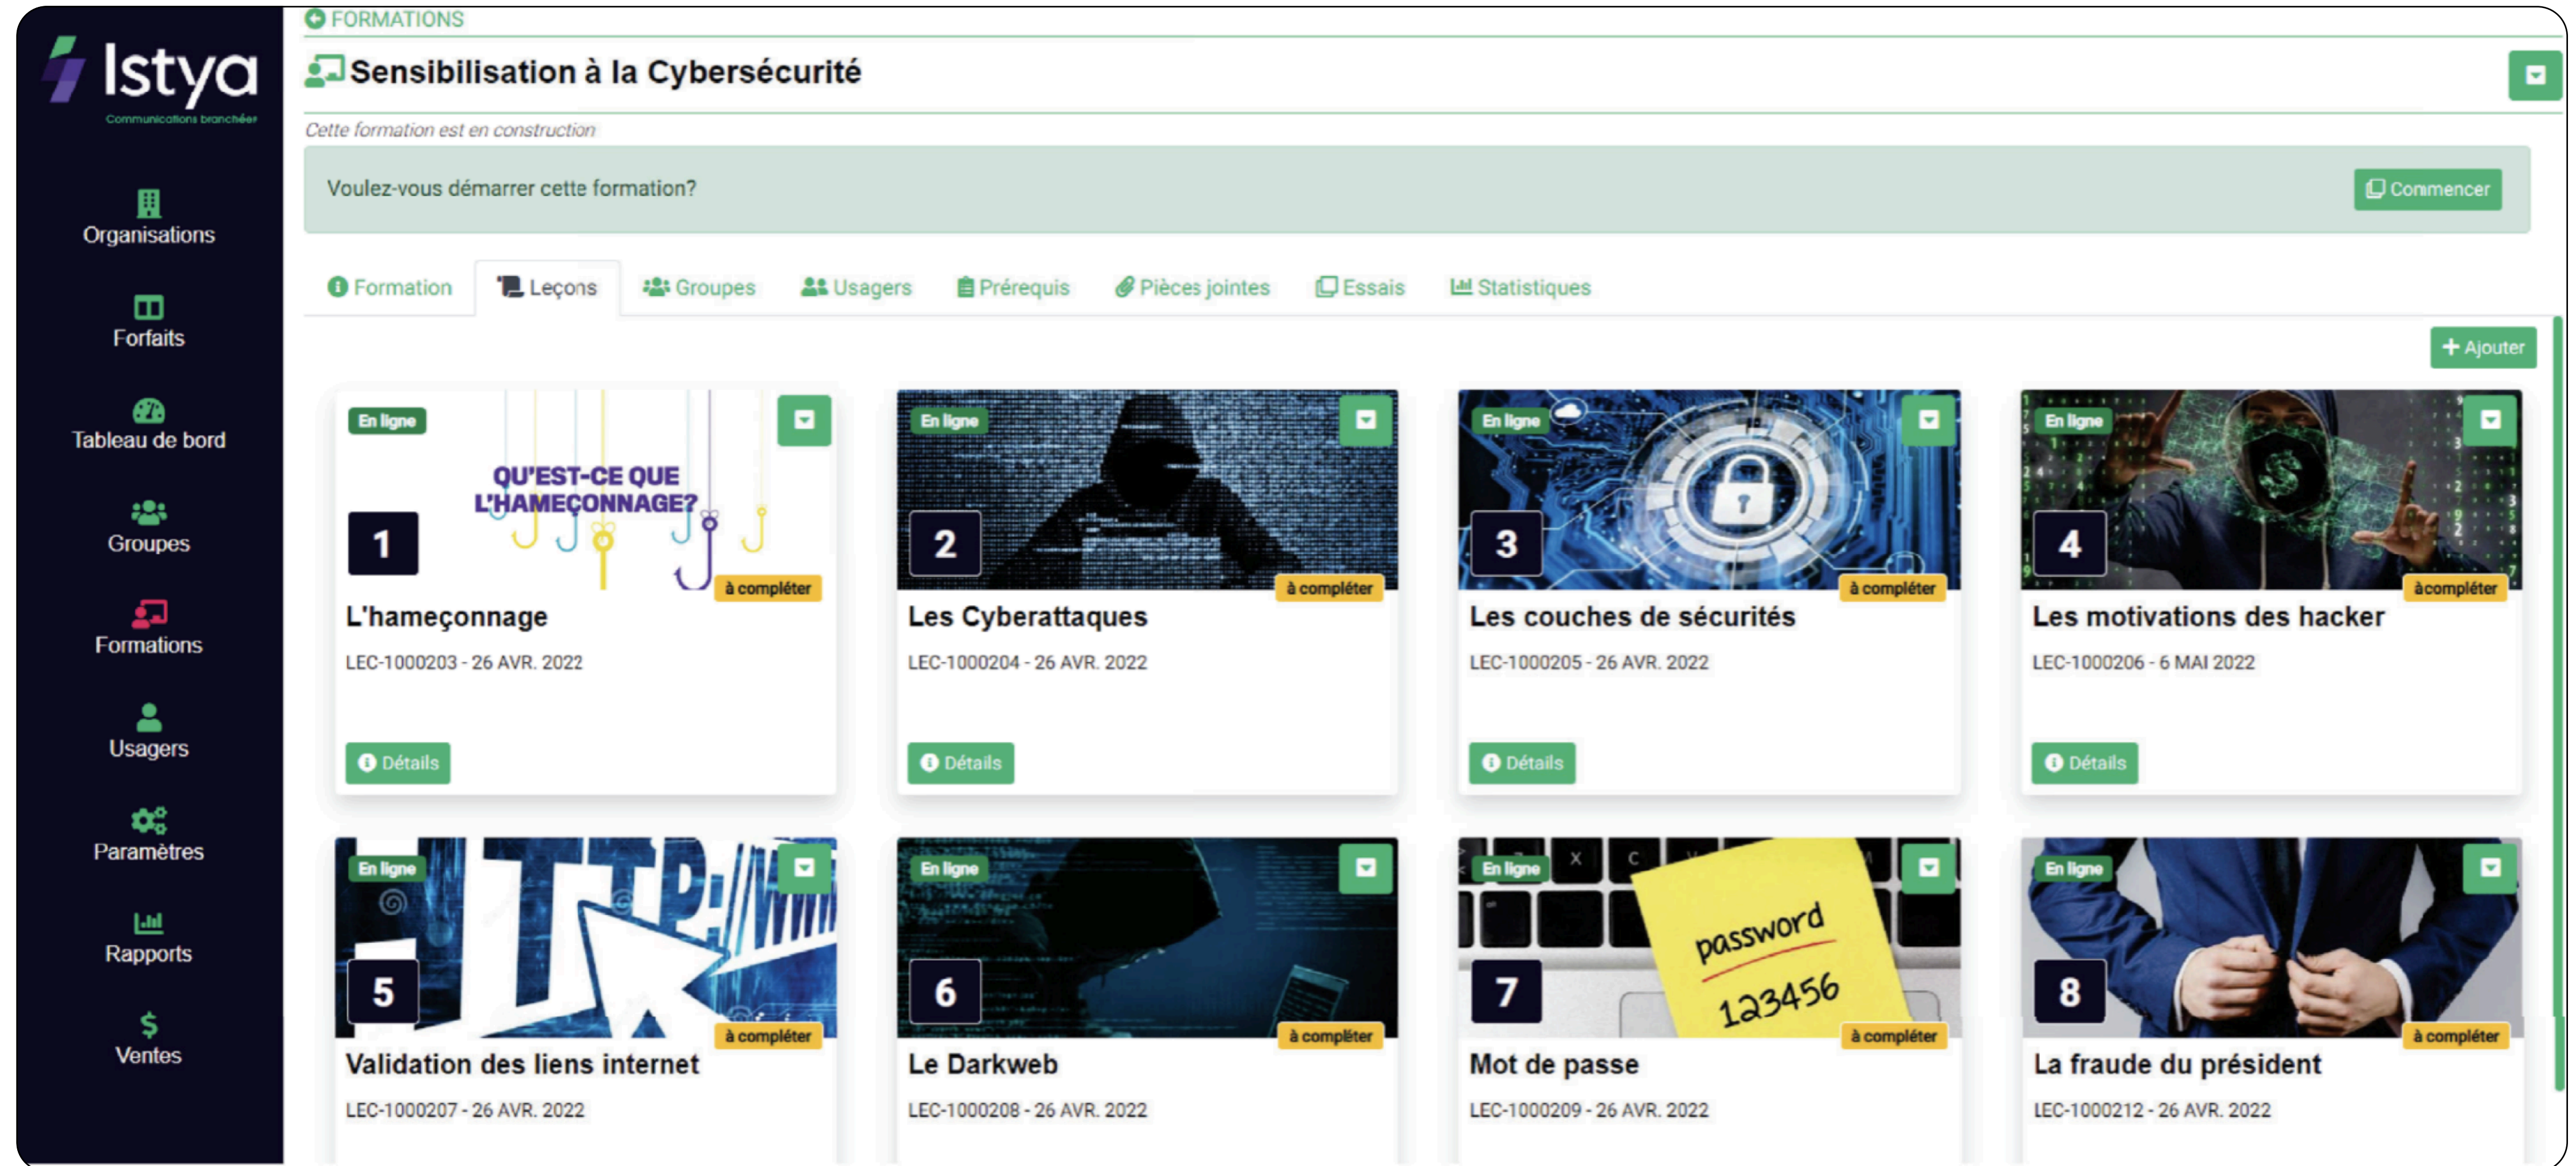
Istya
Communications branchées

Organisations
Forfaits
Tableau de bord
Groupes
Formations
Usagers
Paramètres
Rapports
Ventes

FORMATIONS

Sensibilisation à la Cybersécurité

Cette formation est en construction

Voulez-vous démarrer cette formation?

Commencer

Formation
Leçons
Groupes
Usagers
Prérequis
Pièces jointes
Essais
Statistiques

+ Ajouter

En ligne
QU'EST-CE QUE L'HAMEÇONNAGE?
1
à compléter
L'hameçonnage
LEC-1000203 - 26 AVR. 2022
Détails

En ligne
2
à compléter
Les Cyberattaques
LEC-1000204 - 26 AVR. 2022
Détails

En ligne
3
à compléter
Les couches de sécurités
LEC-1000205 - 26 AVR. 2022
Détails

En ligne
4
à compléter
Les motivations des hacker
LEC-1000206 - 6 MAI 2022
Détails

En ligne
5
à compléter
Validation des liens internet
LEC-1000207 - 26 AVR. 2022

En ligne
6
à compléter
Le Darkweb
LEC-1000208 - 26 AVR. 2022

En ligne
password
123456
7
à compléter
Mot de passe
LEC-1000209 - 26 AVR. 2022

En ligne
8
à compléter
La fraude du président
LEC-1000212 - 26 AVR. 2022